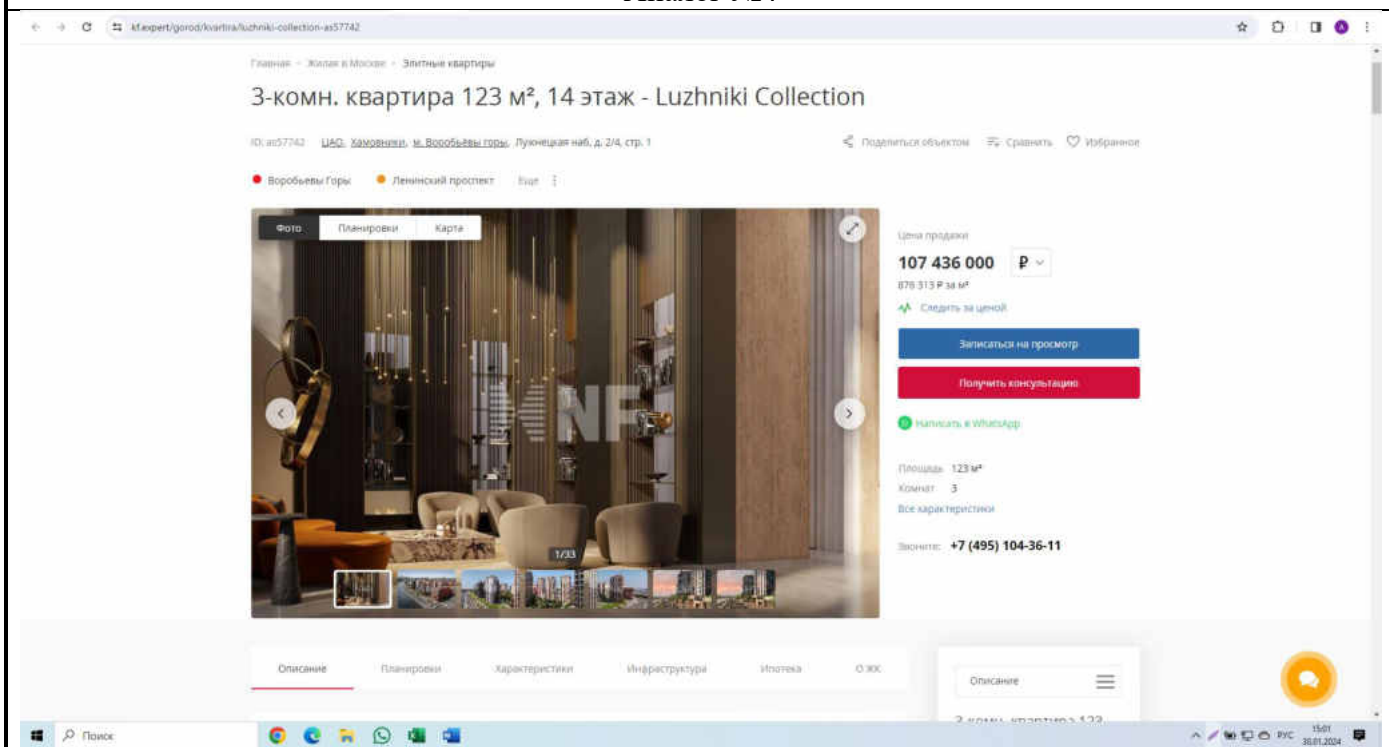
kf.expert/gorod/kvartira/luzhniki-collection-as57742

Главная › Жилая в Москве › Элитные квартиры

3-комн. квартира 123 м², 14 этаж - Luzhniki Collection

ID: as57742 ЦАО, Хамовники, м. Воробьёвы горы, Лужнецкая наб, д. 2/4, стр. 1

Поделиться объектом Сравнить Избранное

Воробьевы Горы Ленинский проспект Еще

Фото Планировки Карта

1/33

Цена продажи

107 436 000 ₽

878 313 ₽ за м²

Следить за ценой

Записаться на просмотр

Получить консультацию

Написать в WhatsApp

Площадь 123 м²

Комнат 3

Все характеристики

Звоните: +7 (495) 104-36-11

Описание Планировки Характеристики Инфраструктура Ипотека О ЖК

Описание

3-комн. квартира 123

Поиск

РУС 15:01 30.01.2024